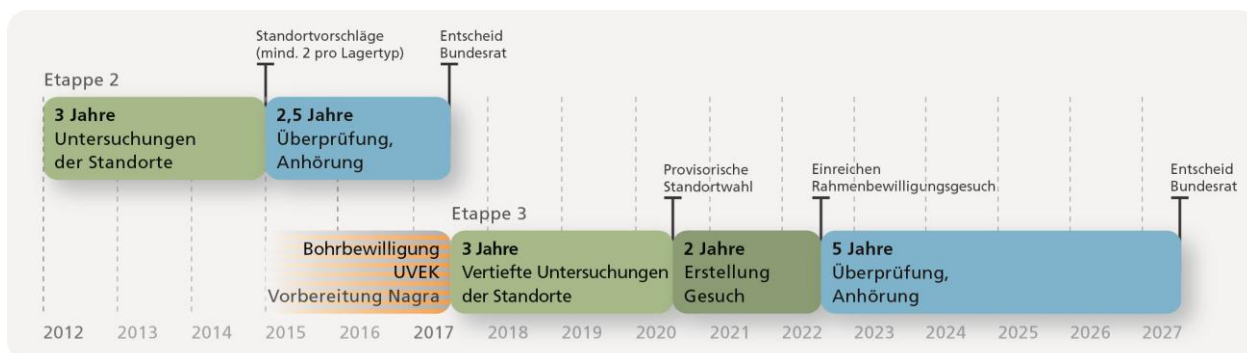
Standortvorschläge (mind. 2 pro Lagertyp)

Entscheid Bundesrat

Etappe 2

**3 Jahre**
Untersuchungen der Standorte

**2,5 Jahre**
Überprüfung, Anhörung

Provisorische Standortwahl

Einreichen Rahmenbewilligungsgesuch

Entscheid Bundesrat

Etappe 3

Bohrbewilligung UVEK
Vorbereitung Nagra

**3 Jahre**
Vertiefte Untersuchungen der Standorte

**2 Jahre**
Erstellung Gesuch

**5 Jahre**
Überprüfung, Anhörung

2012 2013 2014 2015 2016 2017 2018 2019 2020 2021 2022 2023 2024 2025 2026 2027